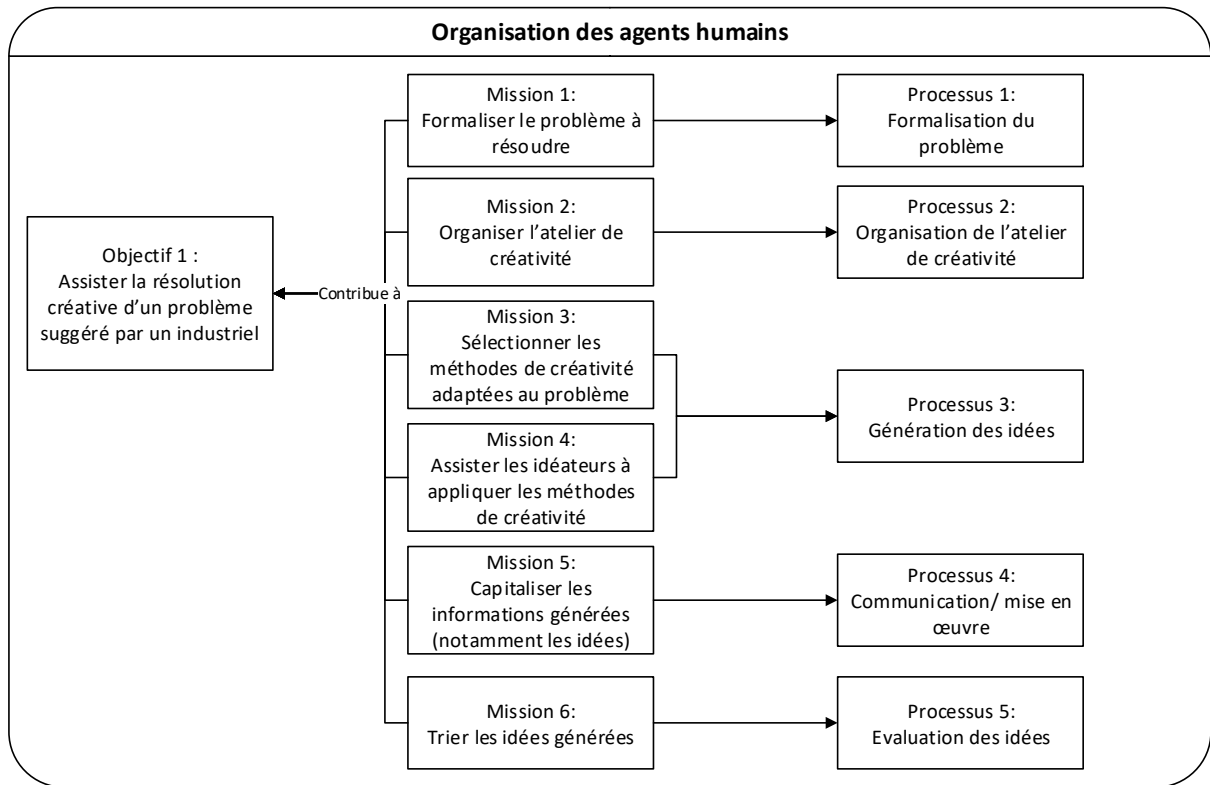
Organisation des agents humains

Objectif 1 : Assister la résolution créative d'un problème suggéré par un industriel

Contribue à

Mission 1: Formaliser le problème à résoudre

Mission 2: Organiser l'atelier de créativité

Mission 3: Sélectionner les méthodes de créativité adaptées au problème

Mission 4: Assister les idéateurs à appliquer les méthodes de créativité

Mission 5: Capitaliser les informations générées (notamment les idées)

Mission 6: Trier les idées générées

Processus 1: Formalisation du problème

Processus 2: Organisation de l'atelier de créativité

Processus 3: Génération des idées

Processus 4: Communication/ mise en œuvre

Processus 5: Evaluation des idées